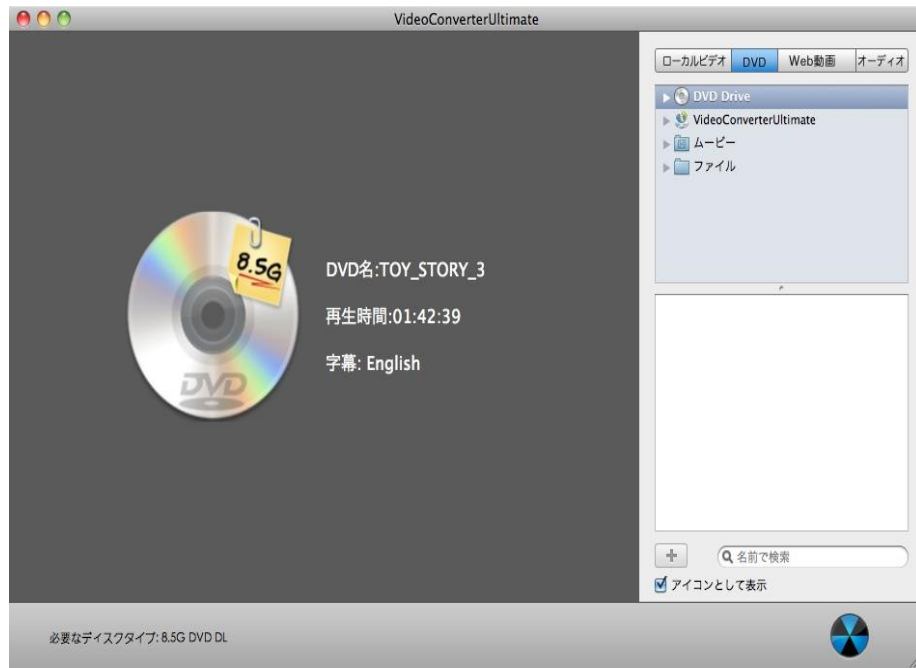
VideoConverterUltimate

ローカルビデオ
DVD
Web動画
オーディオ

DVD Drive
VideoConverterUltimate
ムービー
ファイル

8.5G
DVD

DVD名:TOY_STORY_3

再生時間:01:42:39

字幕: English

+
名前で検索
アイコンとして表示

必要なディスクタイプ: 8.5G DVD DL